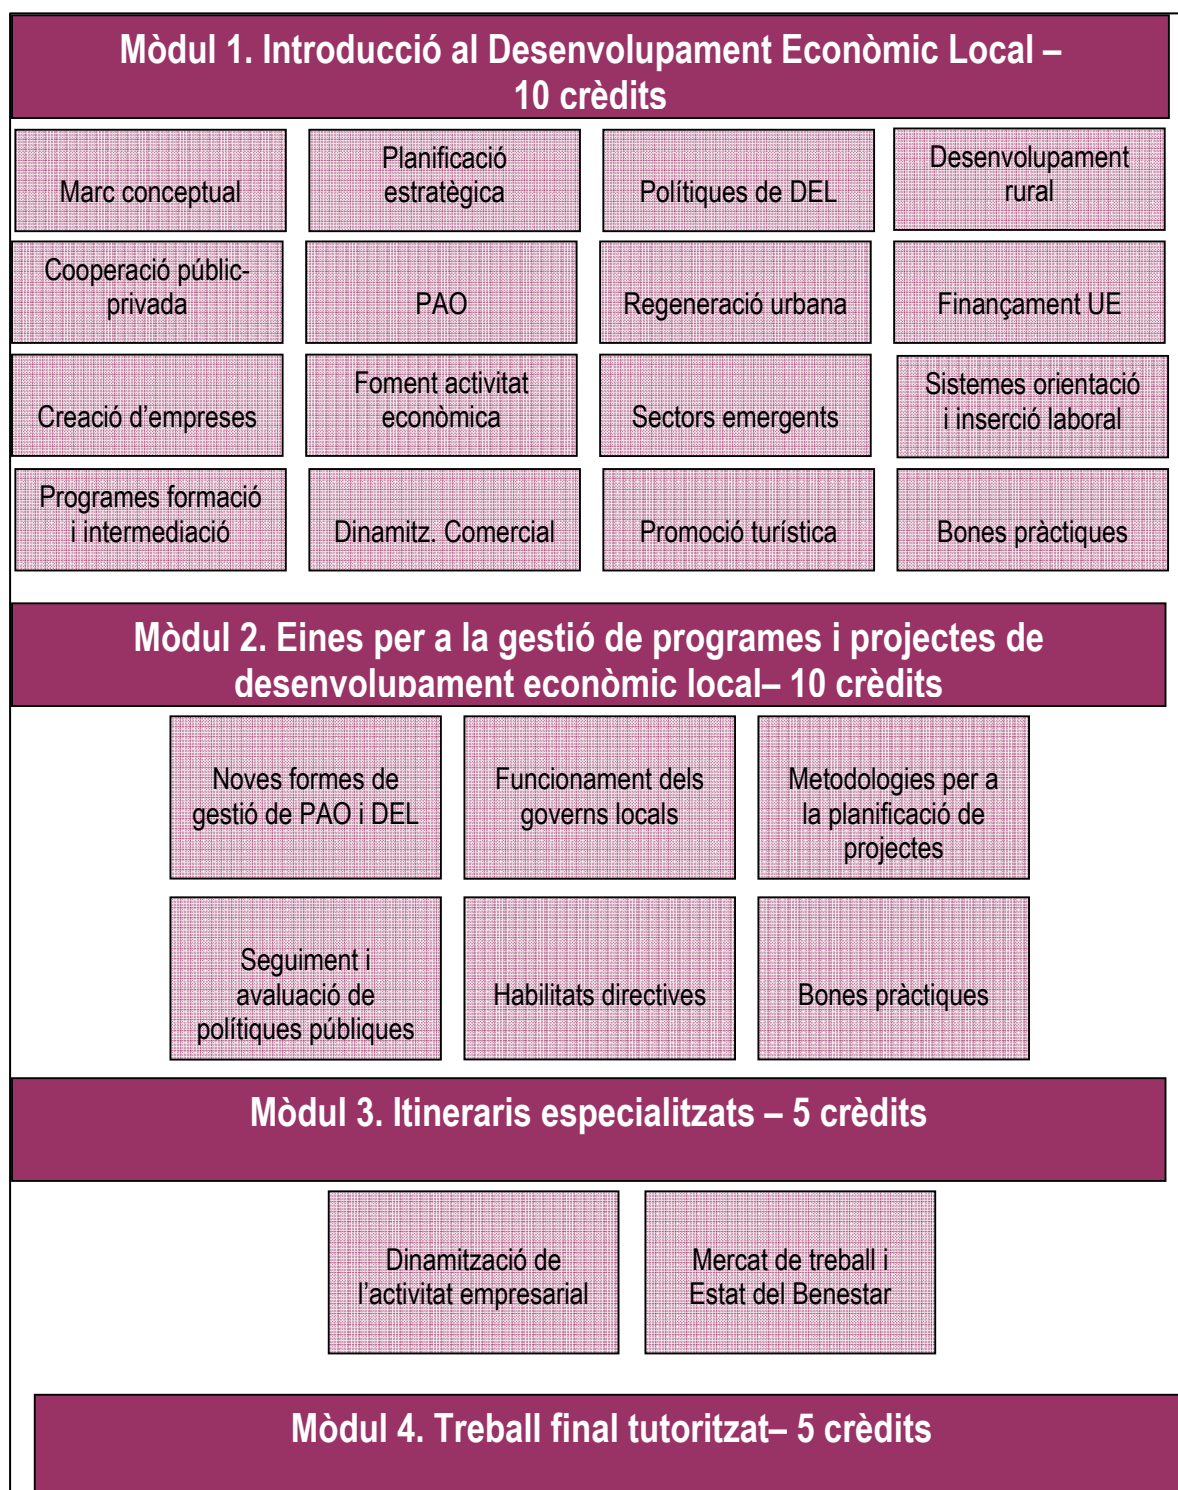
Mòdul 1. Introducció al Desenvolupament Econòmic Local – 10 crèdits

Marc conceptual

Planificació estratègica

Polítiques de DEL

Desenvolupament rural

Cooperació públic-privada

PAO

Regeneració urbana

Finançament UE

Creació d'empreses

Foment activitat econòmica

Sectors emergents

Sistemes orientació i inserció laboral

Programes formació i intermediació

Dinamitz. Comercial

Promoció turística

Bones pràctiques

Mòdul 2. Eines per a la gestió de programes i projectes de desenvolupament econòmic local– 10 crèdits

Noves formes de gestió de PAO i DEL

Funcionament dels governs locals

Metodologies per a la planificació de projectes

Seguiment i avaluació de polítiques públiques

Habilitats directives

Bones pràctiques

Mòdul 3. Itineraris especialitzats – 5 crèdits

Dinamització de l'activitat empresarial

Mercat de treball i Estat del Benestar

Mòdul 4. Treball final tutoritzat– 5 crèdits